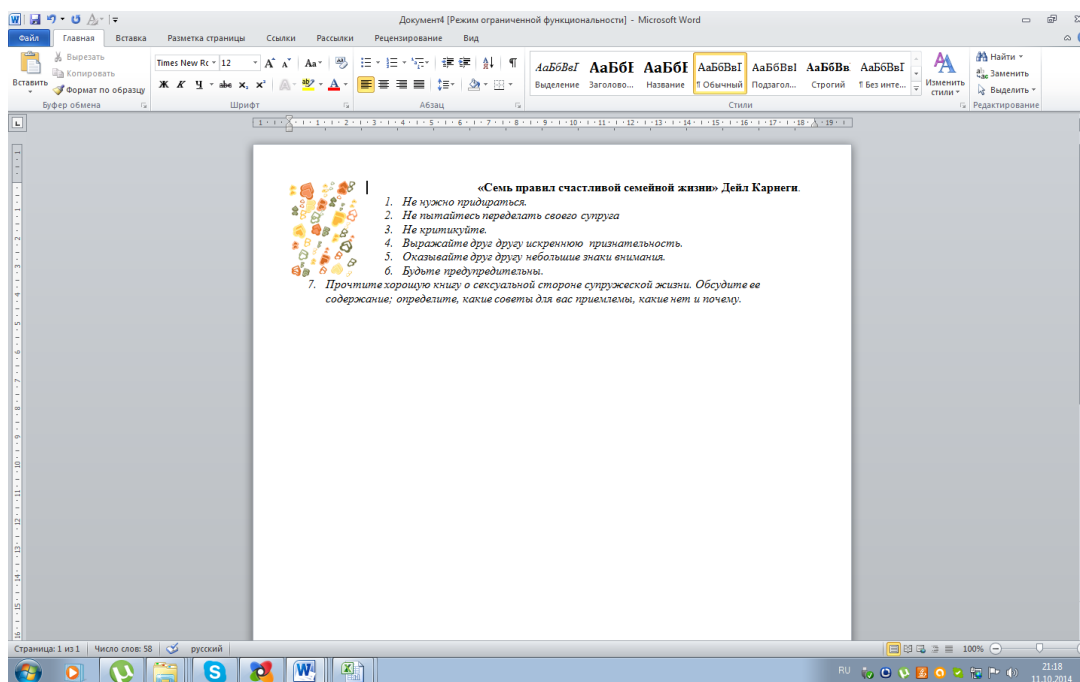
Документ4 [Режим ограниченной функциональности] - Microsoft Word

Файл Главная Вставка Разметка страницы Ссылки Рассылки Рецензирование Вид

Вставить
Вырезать
Копировать
Формат по образцу
Буфер обмена

Times New Rc 12
Шрифт

Абзац

АаБбВвГ Выделение
АаБбВ Заголово...
АаБбВ Название
АаБбВвГ ¶ Обычный
АаБбВвI Подзагол...
АаБбВв Строгий
АаБбВвГ ¶ Без инте...
Изменить стили
Стили

Найти
Заменить
Выделить
Редактирование

«Семь правил счастливой семейной жизни» Дейл Карнеги.

1. Не нужно придираться.
2. Не пытайтесь переделать своего супруга
3. Не критикуйте.
4. Выражайте друг другу искреннюю признательность.
5. Оказывайте друг другу небольшие знаки внимания.
6. Будьте предупредительны.
7. Прочтите хорошую книгу о сексуальной стороне супружеской жизни. Обсудите ее содержание; определите, какие советы для вас приемлемы, какие нет и почему.

Страница: 1 из 1 | Число слов: 58 | русский

100%

RU 21:18 11.10.2014